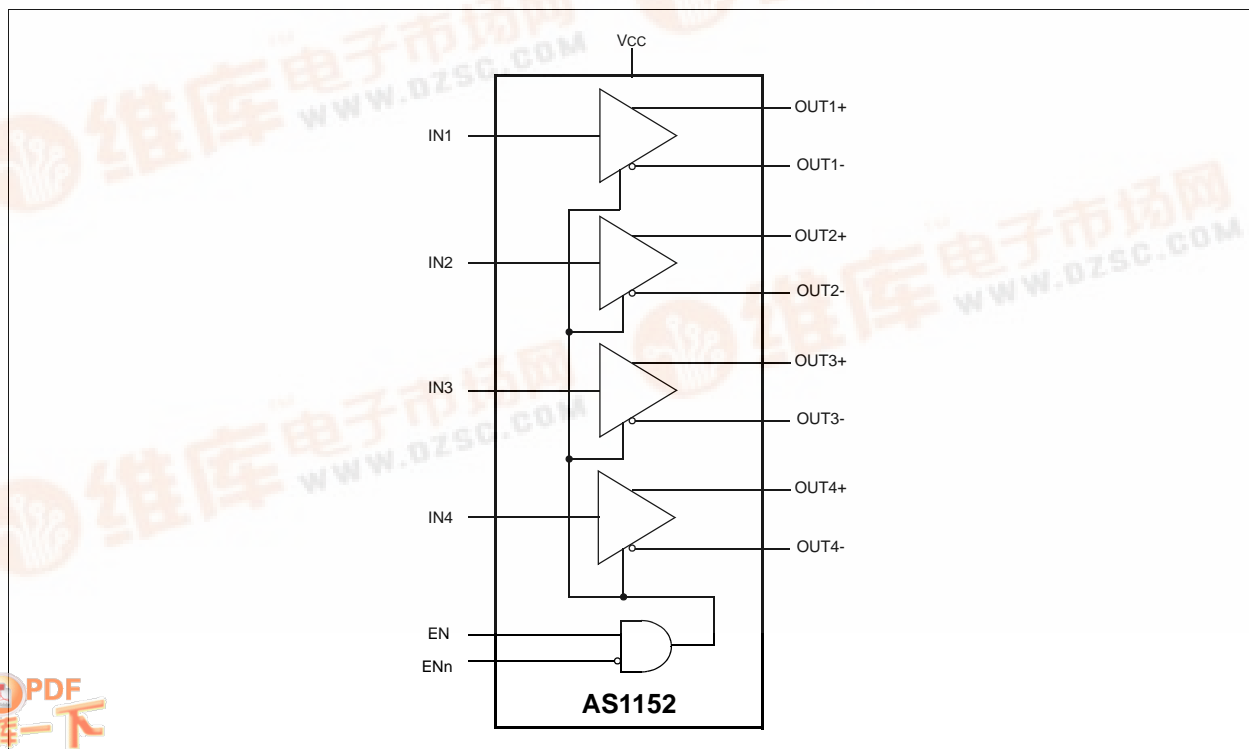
VCC

IN1
OUT1+
OUT1-

IN2
OUT2+
OUT2-

IN3
OUT3+
OUT3-

IN4
OUT4+
OUT4-

EN
ENn

AS1152

维库电子市场网 WWW.DZSC.COM

维库电子市场网 WWW.DZSC.COM

维库电子市场网 WWW.DZSC.COM

维库电子市场网 WWW.DZSC.COM

PDF
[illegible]一下